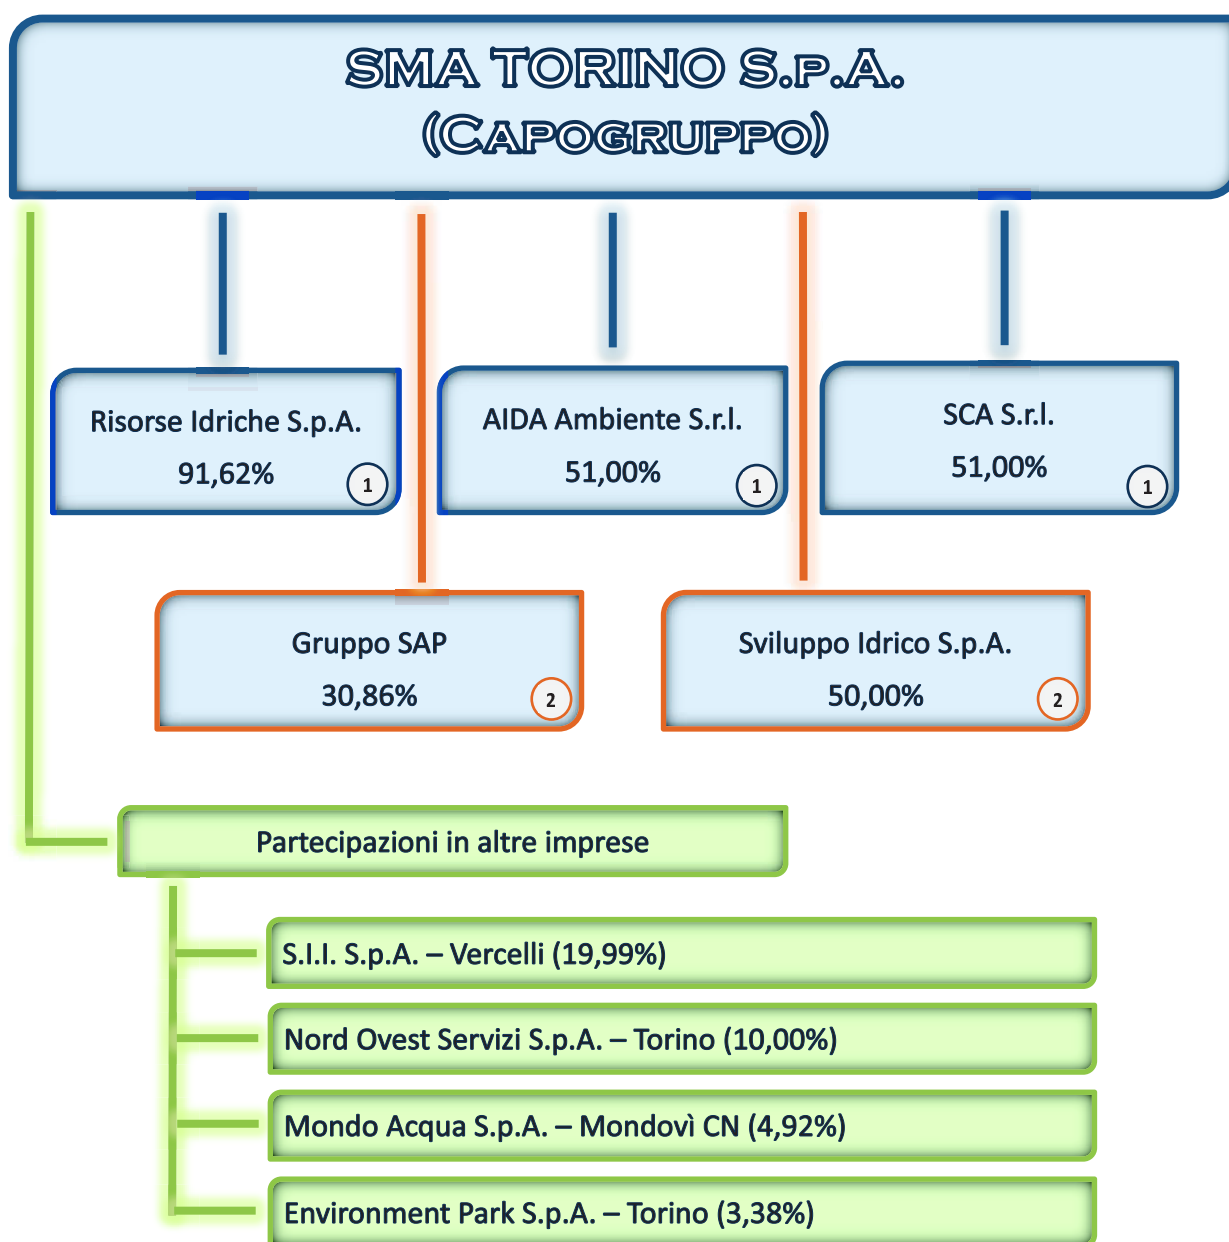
SMA TORINO S.p.A.
(Capogruppo)

Risorse Idriche S.p.A.
91,62%
1

AIDA Ambiente S.r.l.
51,00%
1

SCA S.r.l.
51,00%
1

Gruppo SAP
30,86%
2

Sviluppo Idrico S.p.A.
50,00%
2

Partecipazioni in altre imprese

S.I.I. S.p.A. – Vercelli (19,99%)

Nord Ovest Servizi S.p.A. – Torino (10,00%)

Mondo Acqua S.p.A. – Mondovì CN (4,92%)

Environment Park S.p.A. – Torino (3,38%)